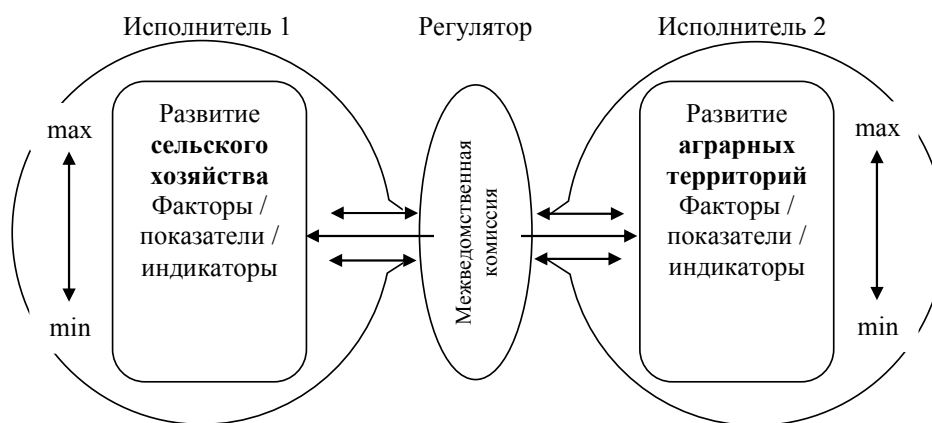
Исполнитель 1

Регулятор

Исполнитель 2

max

Развитие **сельского хозяйства** Факторы / показатели / индикаторы

min

Межведомственная комиссия

Развитие **аграрных территорий** Факторы / показатели / индикаторы

max

min